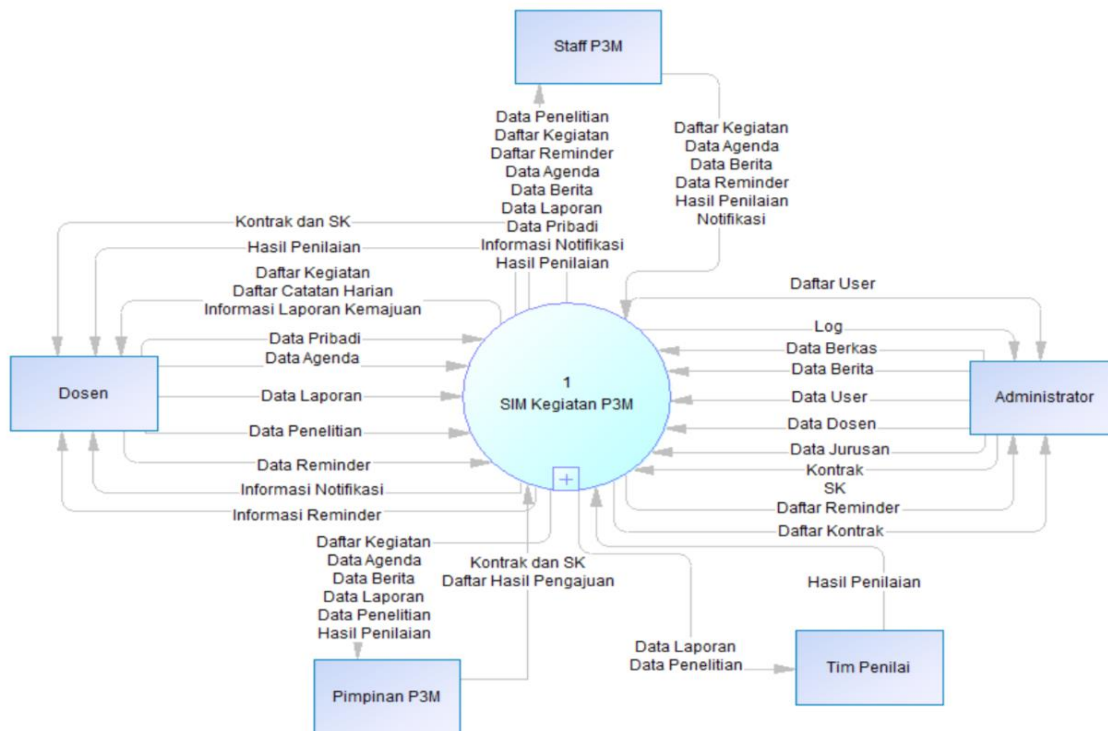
Staff P3M

Data Penelitian
Daftar Kegiatan
Daftar Reminder
Data Agenda
Data Berita
Data Laporan
Data Pribadi
Informasi Notifikasi
Hasil Penilaian

Daftar Kegiatan
Data Agenda
Data Berita
Data Reminder
Hasil Penilaian
Notifikasi

Kontrak dan SK
Hasil Penilaian
Daftar Kegiatan
Daftar Catatan Harian
Informasi Laporan Kemajuan
Data Pribadi
Data Agenda
Data Laporan
Data Penelitian
Data Reminder
Informasi Notifikasi
Informasi Reminder

Dosen

1
SIM Kegiatan P3M

Daftar User
Log
Data Berkas
Data Berita
Data User
Data Dosen
Data Jurusan
Kontrak
SK
Daftar Reminder
Daftar Kontrak

Administrator

Daftar Kegiatan
Data Agenda
Data Berita
Data Laporan
Data Penelitian
Hasil Penilaian

Kontrak dan SK
Daftar Hasil Pengajuan

Hasil Penilaian

Data Laporan
Data Penelitian

Pimpinan P3M

Tim Penilai